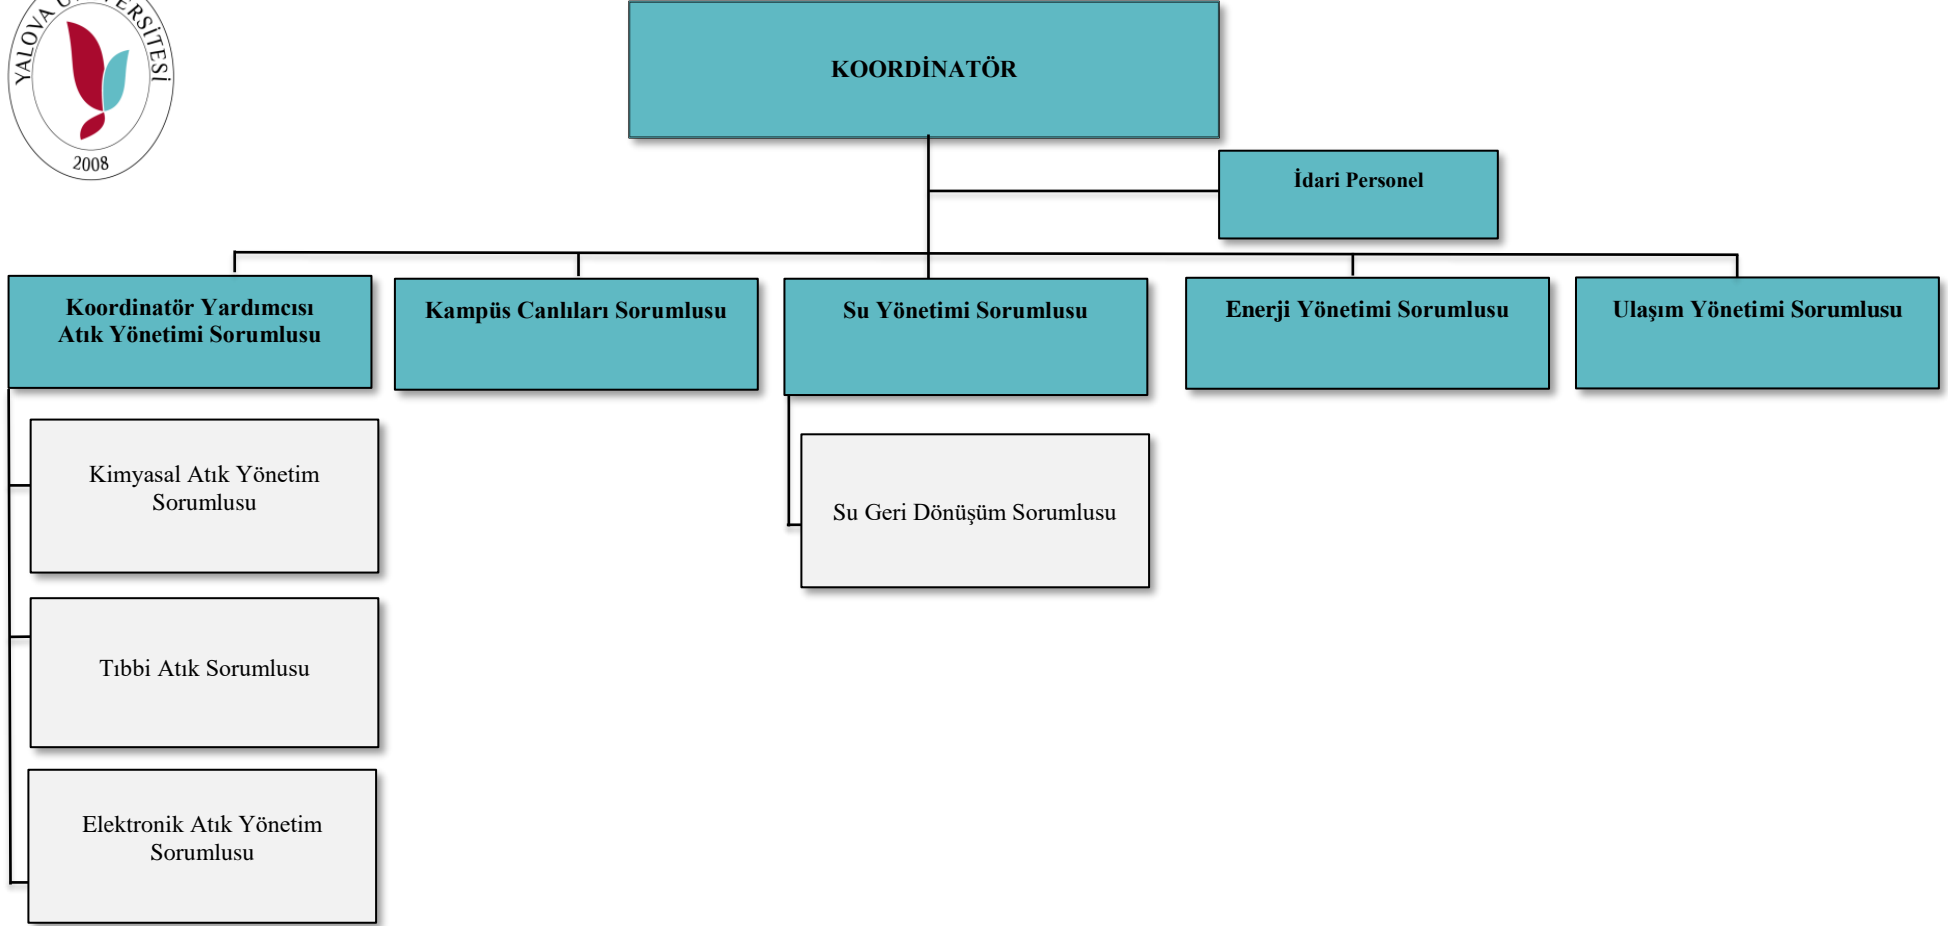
YALOVA Ü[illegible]ERSİTESİ
2008

KOORDİNATÖR

İdari Personel

Koordinatör Yardımcısı Atık Yönetimi Sorumlusu

Kampüs Canlıları Sorumlusu

Su Yönetimi Sorumlusu

Enerji Yönetimi Sorumlusu

Ulaşım Yönetimi Sorumlusu

Kimyasal Atık Yönetim Sorumlusu

Tıbbi Atık Sorumlusu

Elektronik Atık Yönetim Sorumlusu

Su Geri Dönüşüm Sorumlusu